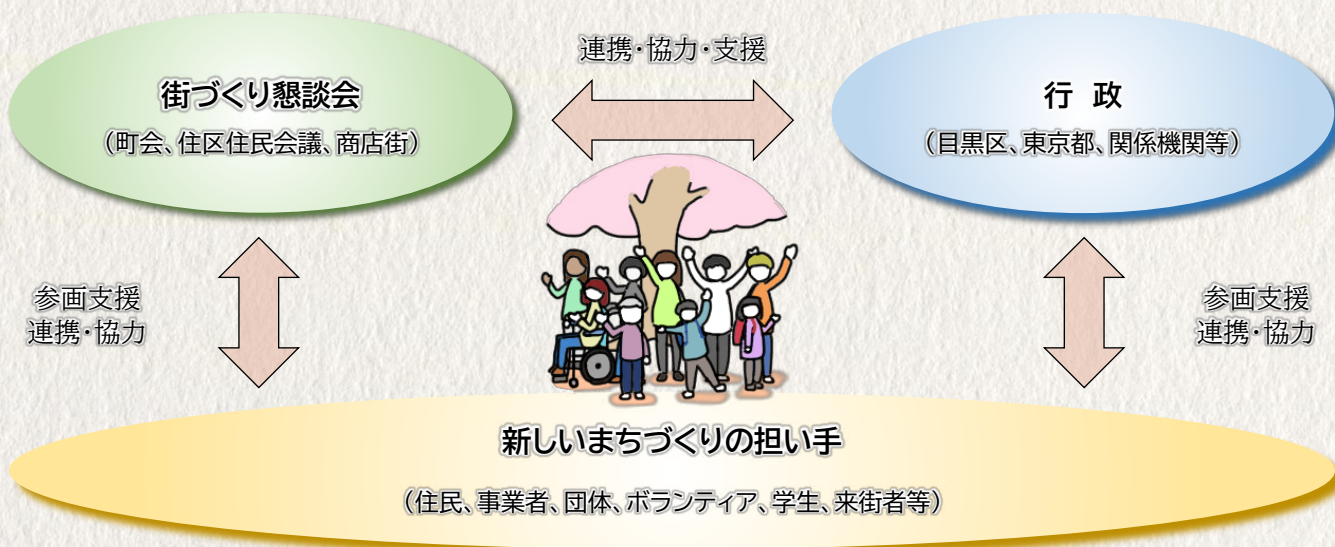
連携・協力・支援

街づくり懇談会

（町会、住区住民会議、商店街）

行 政

（目黒区、東京都、関係機関等）

参画支援
連携・協力

参画支援
連携・協力

新しいまちづくりの担い手

（住民、事業者、団体、ボランティア、学生、来街者等）